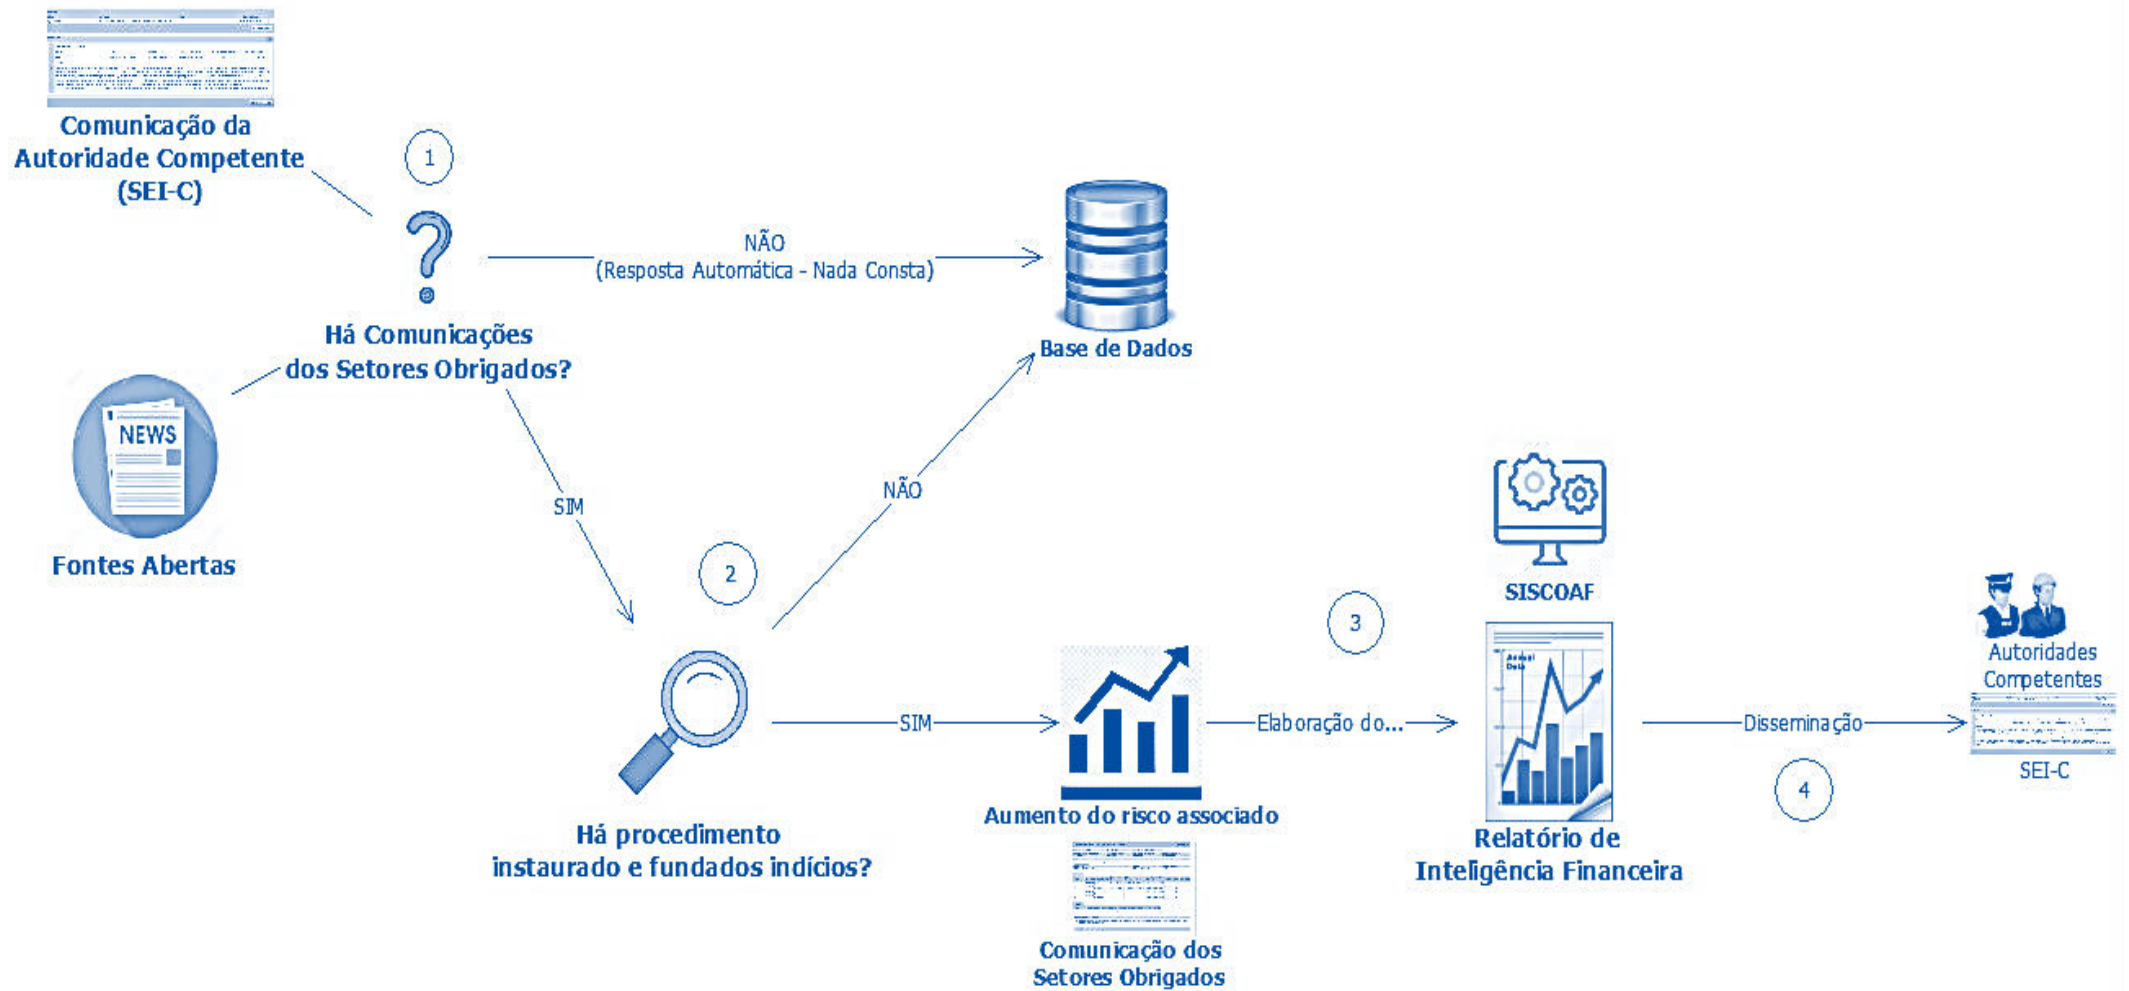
Comunicação da Autoridade Competente (SEI-C)

1

NÃO
(Resposta Automática - Nada Consta)

Base de Dados

Há Comunicações dos Setores Obrigados?

NEWS

Fontes Abertas

SIM

NÃO

2

SISCOAF

3

Há procedimento instaurado e fundados indícios?

SIM

Aumento do risco associado

Elaboração do...

Relatório de Inteligência Financeira

Disseminação

4

Autoridades Competentes

SEI-C

Comunicação dos Setores Obrigados